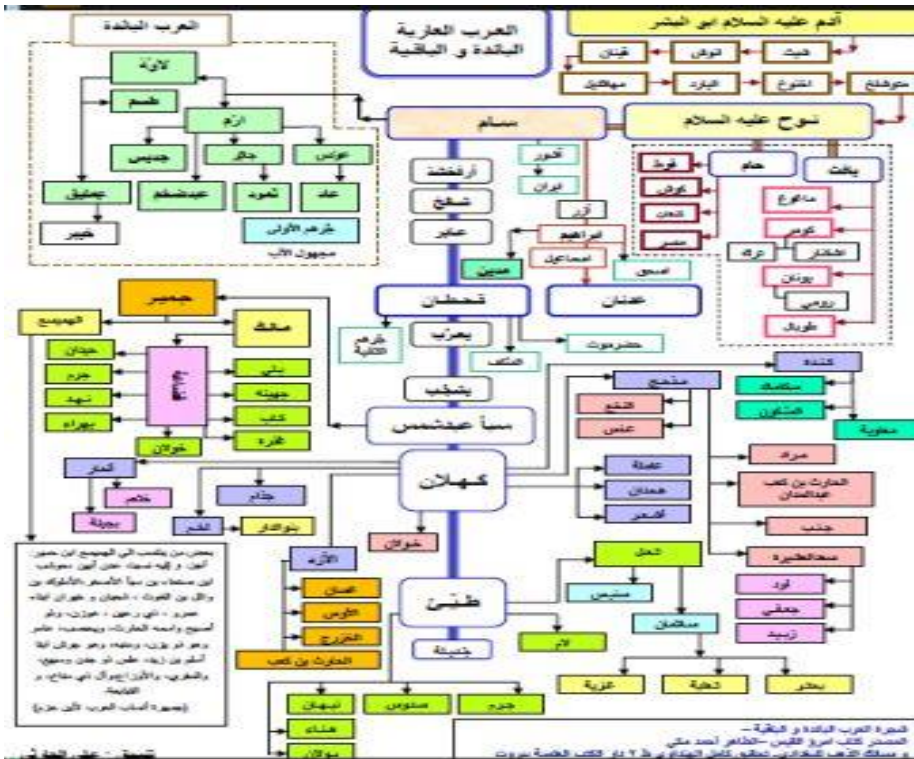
العرب البائدة

العرب العاربة
البائدة و الباقية

آدم عليه السلام ابو البشر

شيث
انوش
قينان

لاوذ
طسم
ارم
جديس
جاثر
عوص
عاد
ثمود
عبدضخم
عمليق
خبير
جُرهم الأولى
مجهول الأب

متوشلخ
اخنوخ
البارد
مهلائيل

سام
نوح عليه السلام

ارفخشد
شالخ
عابر
لاوذ
ارام
آزر
ابراهيم
اسماعيل
اسحق
مدين
عدنان

حام
يافث
قوط
كوش
كنعان
مصر
ماجوج
كومر
اشكناز
ترك
يونان
رومي
طوبال

قحطان
جرهم الثانية
يعرب
حضرموت
السلف

حمير
الهميسع
مالك
قضاعة
حيدان
جرم
نهد
بهراء
بلي
جهينة
كلب
عذرة
خولان

يشجب
سبأ عبدشمس

كهلان

كندة
سكاسك
السكون
معاوية

مذحج
النخع
عنس
مراد
الحارث بن كعب
عبدالمدان
جنب
سعدالعشيرة
اود
جعفي
زبيد

عمرو
لخم
بجيلة
جذام
الغوث
بنوالدار

عاملة
همدان
اشعر

خولان
الأزد
غسان
الاوس
الخزرج
الحارث بن كعب

طيّئ
جديلة
الغوث
سنبس
سلامان
ثعل
لام
نبهان
سنبس
جرم
هناء
بولان
غزية
ثعلبة
بحتر

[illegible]

شجرة العرب البائدة و الباقية –
المصدر كتاب امرئ القيس –الشاعر احمد ملي
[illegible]

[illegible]